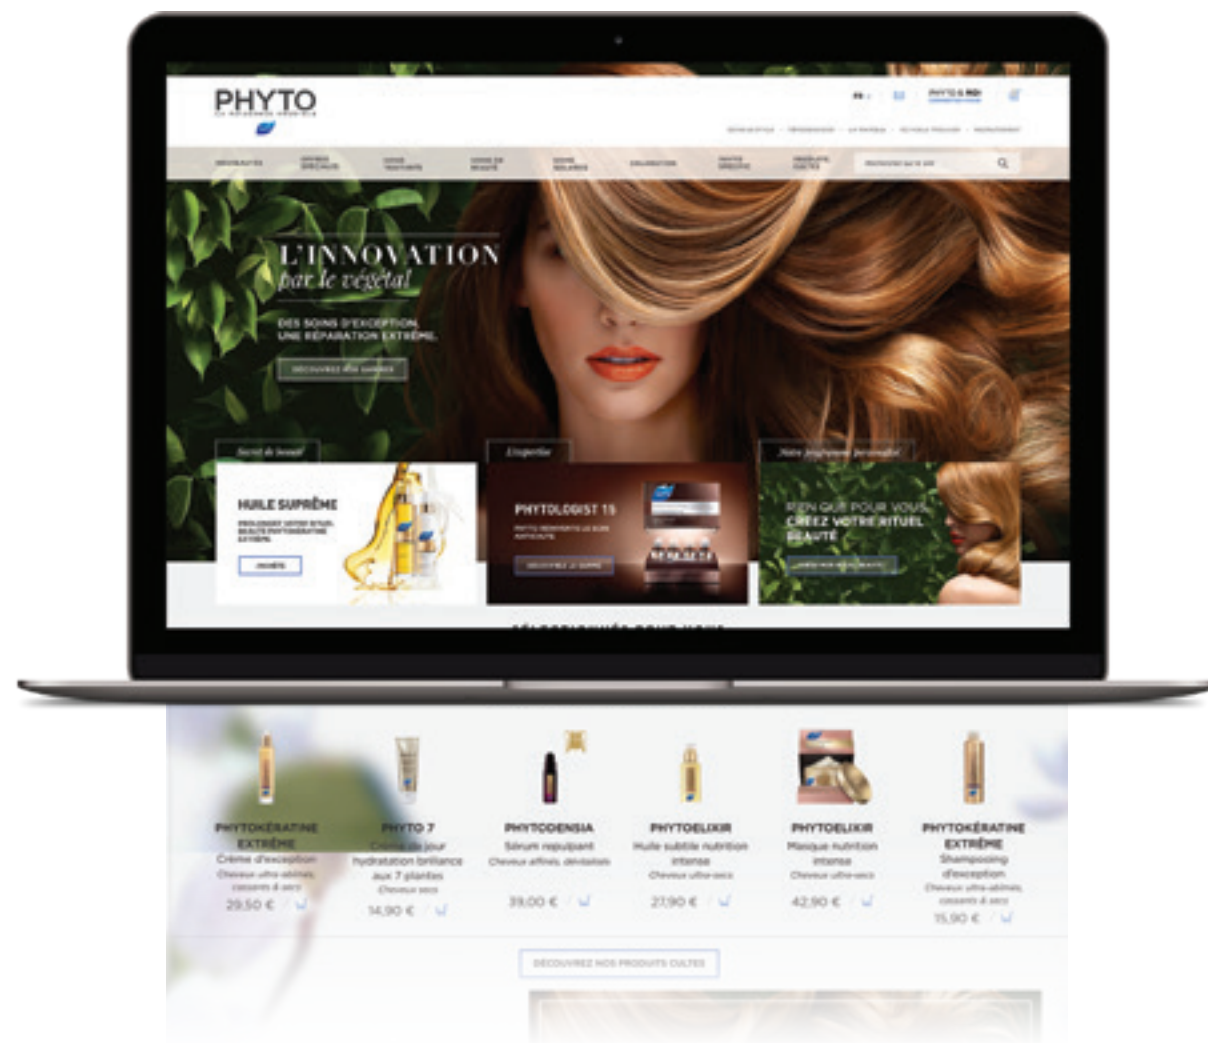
PHYTO

L'INNOVATION
par le végétal

DES SOINS D'EXCEPTION.
UNE RÉPARATION EXTRÊME.

Secret de beauté

HUILE SUPRÊME

L'expertise

PHYTOLOGIST 15

Votre programme personnalisé

RIEN QUE POUR VOUS,
CRÉEZ VOTRE RITUEL
BEAUTÉ

PHYTOKÉRATINE EXTRÊME
Crème d'exception
Cheveux ultra-abîmés, cassants & secs
29,50 €

PHYTO 7
Crème de jour hydratation brillance aux 7 plantes
Cheveux secs
14,90 €

PHYTODENSIA
Sérum repulpant
Cheveux affinés, dévitalisés
39,00 €

PHYTOELIXIR
Huile subtile nutrition intense
Cheveux ultra-secs
27,90 €

PHYTOELIXIR
Masque nutrition intense
Cheveux ultra-secs
42,90 €

PHYTOKÉRATINE EXTRÊME
Shampooing d'exception
Cheveux ultra-abîmés, cassants & secs
15,90 €

DÉCOUVREZ NOS PRODUITS CULTES